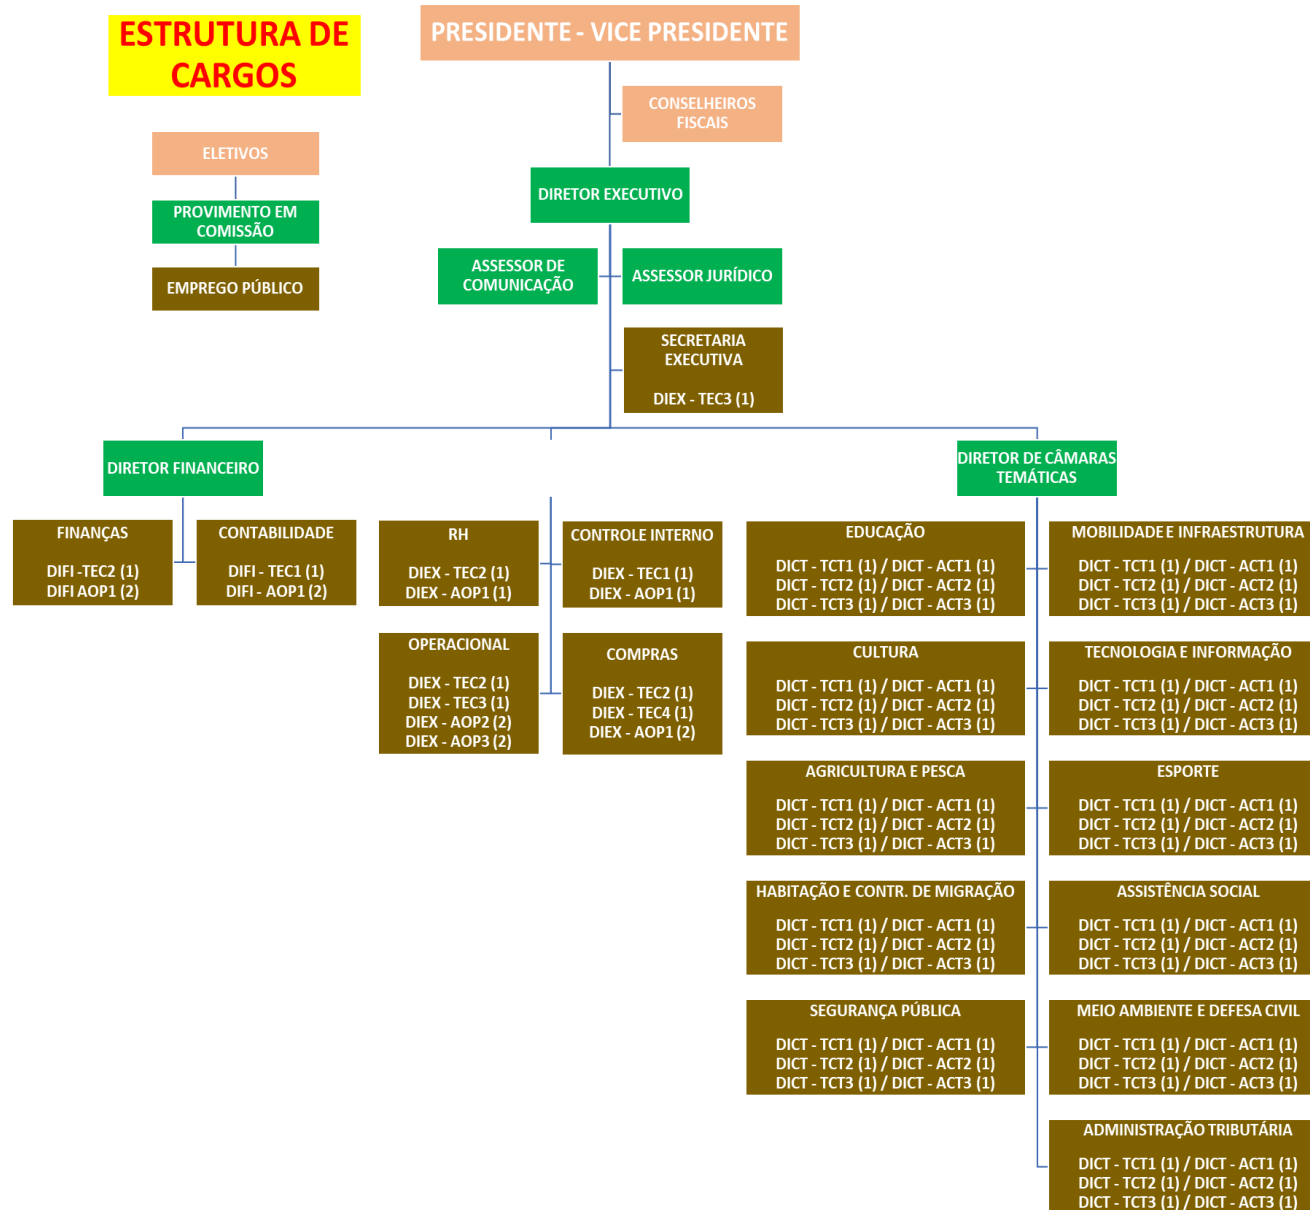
ESTRUTURA DE CARGOS

ELETIVOS

PROVIMENTO EM COMISSÃO

EMPREGO PÚBLICO

PRESIDENTE - VICE PRESIDENTE

CONSELHEIROS FISCAIS

DIRETOR EXECUTIVO

ASSESSOR DE COMUNICAÇÃO

ASSESSOR JURÍDICO

SECRETARIA EXECUTIVA

DIEX - TEC3 (1)

DIRETOR FINANCEIRO

FINANÇAS

DIFI -TEC2 (1)
DIFI AOP1 (2)

CONTABILIDADE

DIFI - TEC1 (1)
DIFI - AOP1 (2)

RH

DIEX - TEC2 (1)
DIEX - AOP1 (1)

CONTROLE INTERNO

DIEX - TEC1 (1)
DIEX - AOP1 (1)

OPERACIONAL

DIEX - TEC2 (1)
DIEX - TEC3 (1)
DIEX - AOP2 (2)
DIEX - AOP3 (2)

COMPRAS

DIEX - TEC2 (1)
DIEX - TEC4 (1)
DIEX - AOP1 (2)

DIRETOR DE CÂMARAS TEMÁTICAS

EDUCAÇÃO

DICT - TCT1 (1) / DICT - ACT1 (1)
DICT - TCT2 (1) / DICT - ACT2 (1)
DICT - TCT3 (1) / DICT - ACT3 (1)

MOBILIDADE E INFRAESTRUTURA

DICT - TCT1 (1) / DICT - ACT1 (1)
DICT - TCT2 (1) / DICT - ACT2 (1)
DICT - TCT3 (1) / DICT - ACT3 (1)

CULTURA

DICT - TCT1 (1) / DICT - ACT1 (1)
DICT - TCT2 (1) / DICT - ACT2 (1)
DICT - TCT3 (1) / DICT - ACT3 (1)

TECNOLOGIA E INFORMAÇÃO

DICT - TCT1 (1) / DICT - ACT1 (1)
DICT - TCT2 (1) / DICT - ACT2 (1)
DICT - TCT3 (1) / DICT - ACT3 (1)

AGRICULTURA E PESCA

DICT - TCT1 (1) / DICT - ACT1 (1)
DICT - TCT2 (1) / DICT - ACT2 (1)
DICT - TCT3 (1) / DICT - ACT3 (1)

ESPORTE

DICT - TCT1 (1) / DICT - ACT1 (1)
DICT - TCT2 (1) / DICT - ACT2 (1)
DICT - TCT3 (1) / DICT - ACT3 (1)

HABITAÇÃO E CONTR. DE MIGRAÇÃO

DICT - TCT1 (1) / DICT - ACT1 (1)
DICT - TCT2 (1) / DICT - ACT2 (1)
DICT - TCT3 (1) / DICT - ACT3 (1)

ASSISTÊNCIA SOCIAL

DICT - TCT1 (1) / DICT - ACT1 (1)
DICT - TCT2 (1) / DICT - ACT2 (1)
DICT - TCT3 (1) / DICT - ACT3 (1)

SEGURANÇA PÚBLICA

DICT - TCT1 (1) / DICT - ACT1 (1)
DICT - TCT2 (1) / DICT - ACT2 (1)
DICT - TCT3 (1) / DICT - ACT3 (1)

MEIO AMBIENTE E DEFESA CIVIL

DICT - TCT1 (1) / DICT - ACT1 (1)
DICT - TCT2 (1) / DICT - ACT2 (1)
DICT - TCT3 (1) / DICT - ACT3 (1)

ADMINISTRAÇÃO TRIBUTÁRIA

DICT - TCT1 (1) / DICT - ACT1 (1)
DICT - TCT2 (1) / DICT - ACT2 (1)
DICT - TCT3 (1) / DICT - ACT3 (1)